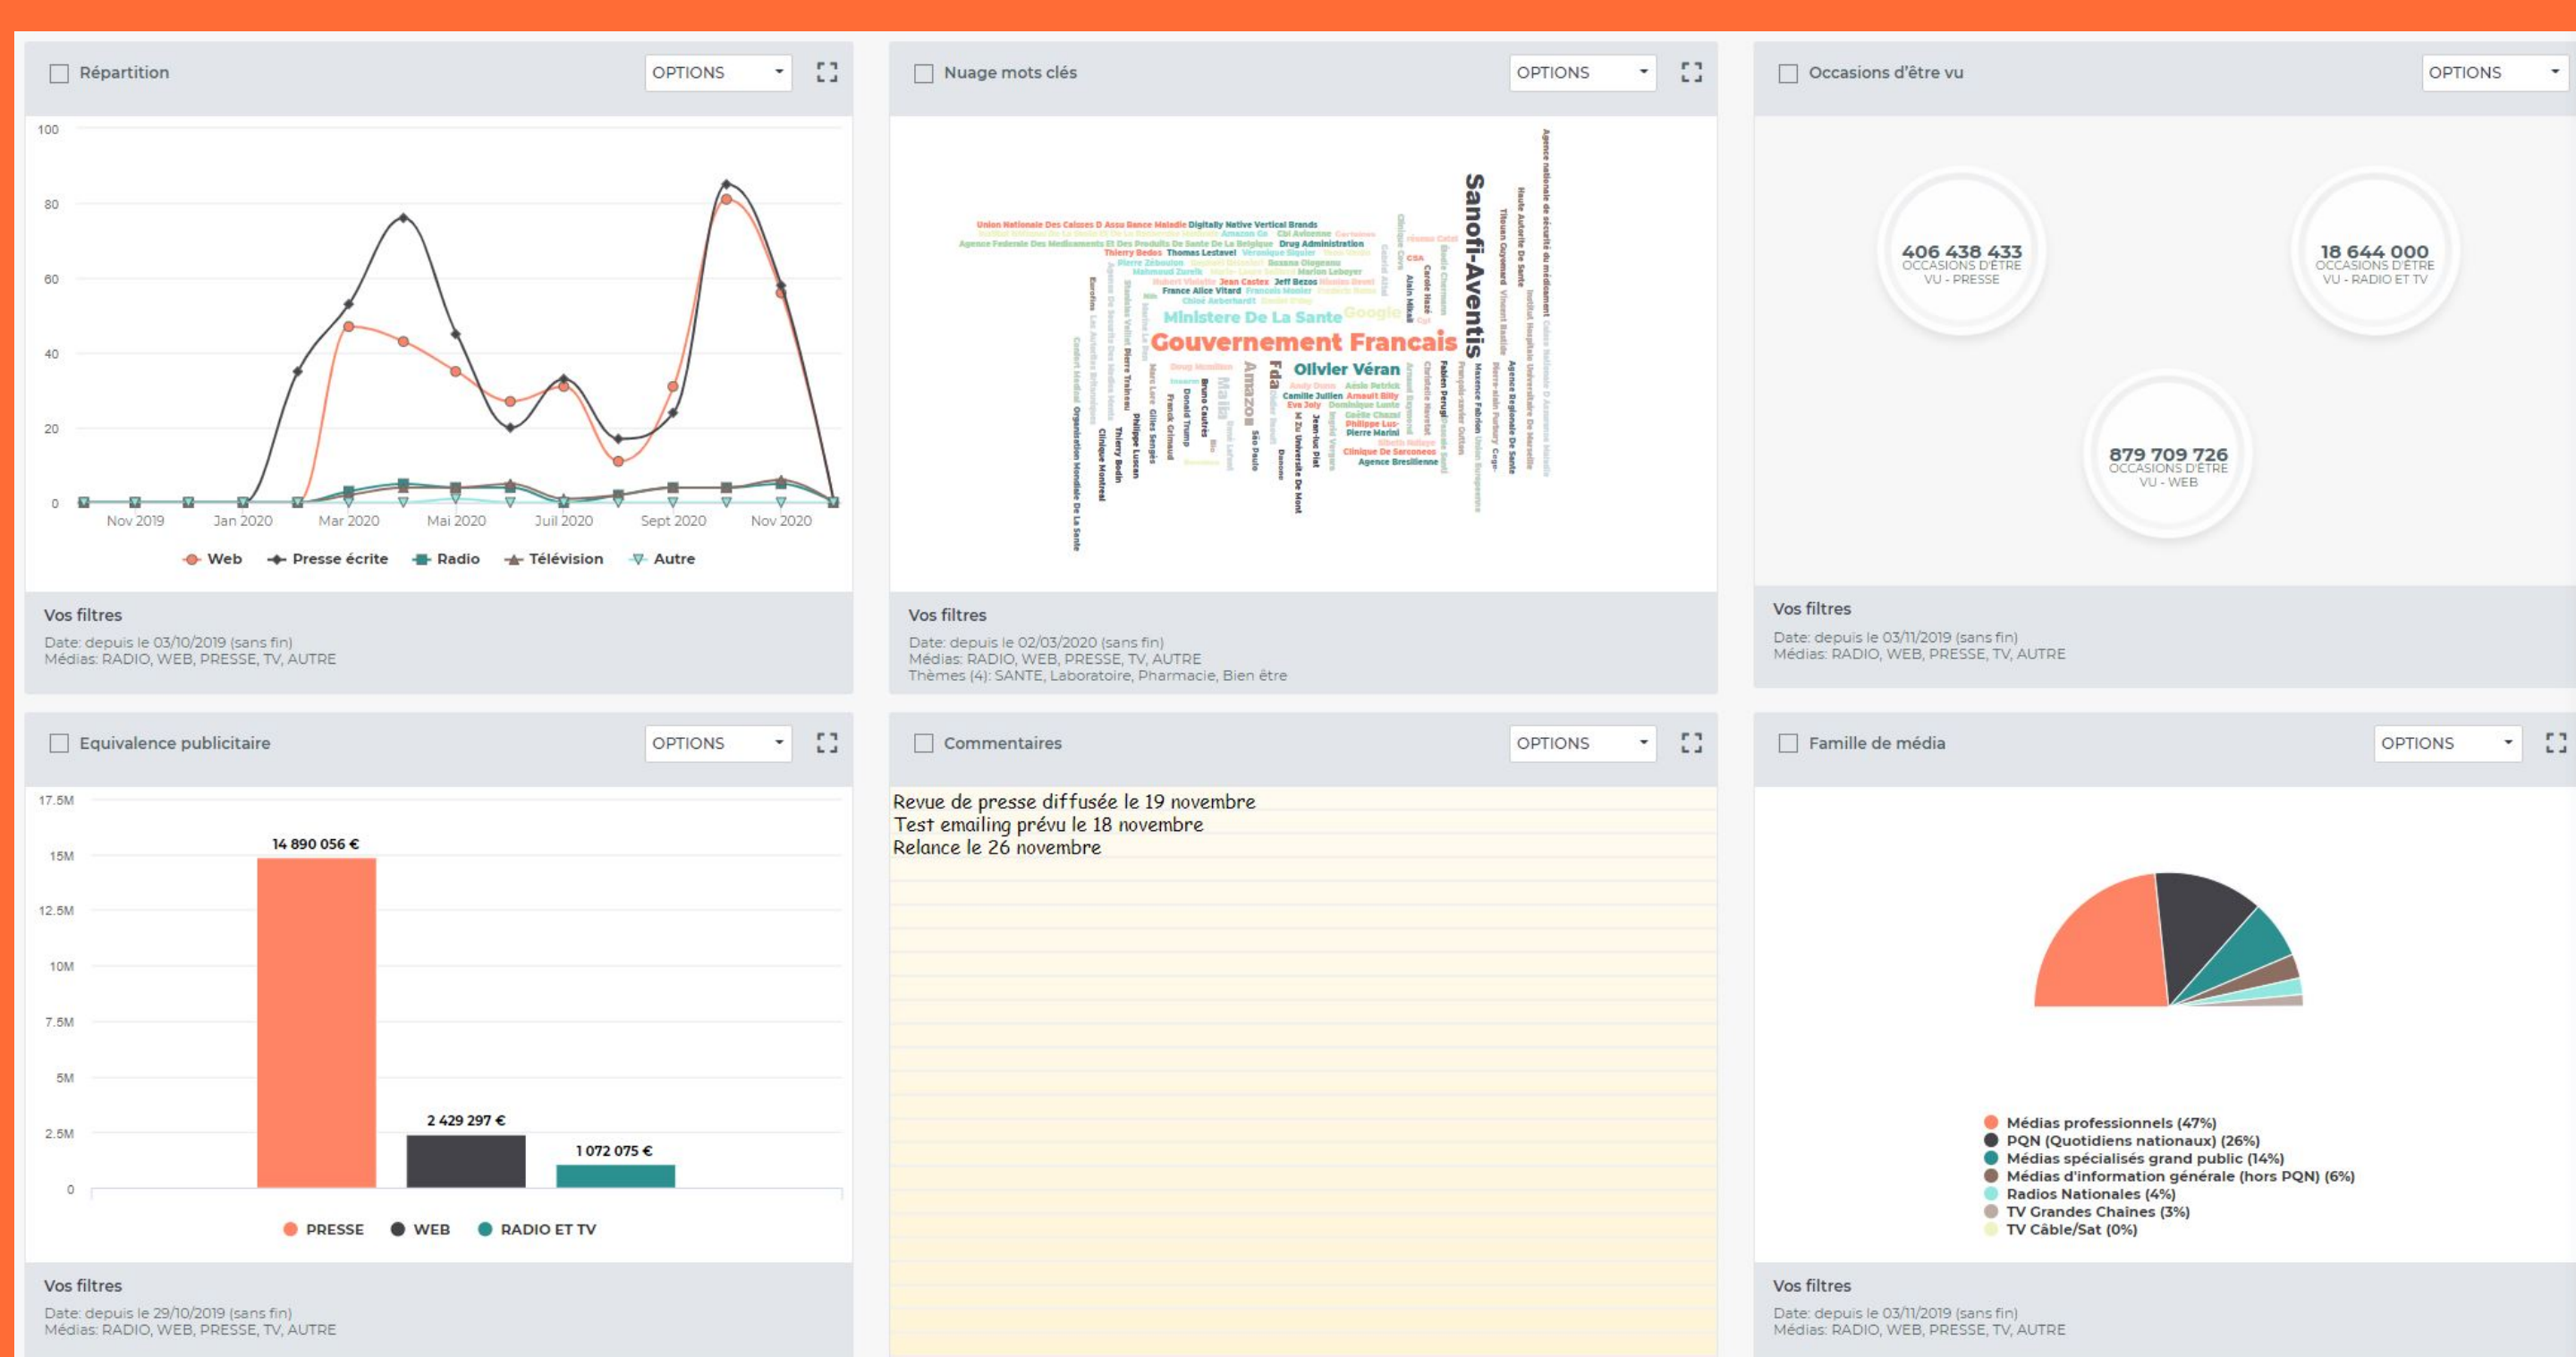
Répartition OPTIONS

100
80
60
40
20
0
Nov 2019 Jan 2020 Mar 2020 Mai 2020 Juil 2020 Sept 2020 Nov 2020

Web Presse écrite Radio Télévision Autre

Vos filtres
Date: depuis le 03/10/2019 (sans fin)
Médias: RADIO, WEB, PRESSE, TV, AUTRE

Nuage mots clés OPTIONS

Union Nationale Des Caisses D Assu Rance Maladie Digitally Native Vertical Brands
Agence Federale Des Medicaments Et Des Produits De Sante De La Belgique Drug Administration
Thierry Bedos Thomas Lestavel
Jean Castex Jeff Bezos
France Alice Vitard
Ministere De La Sante Google
Gouvernement Francais
Olivier Véran
Sanofi-Aventis
Amazon
Camille Jullien Arnault Billy
Philippe Lus-
Pierre Marini
Clinique De Sarconeos
Agence Bresilienne
Donald Trump
Franck Grimaud
Bruno Coutrés
Philippe Lucan
Thierry Bodin
Clinique Montreal
Organisation Mondiale De La Sante
Fda
Agence nationale de sécurité du médicament
Haute Autorite De Sante
Tifouan Goyemard Vincent Bastide
Institut Hospitalo Universitaire De Marseille
Agence Regionale De Sante
Carole Hazé
Alain Mikaël
Fabien Perugi
Jean-luc Plat
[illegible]

Vos filtres
Date: depuis le 02/03/2020 (sans fin)
Médias: RADIO, WEB, PRESSE, TV, AUTRE
Thèmes (4): SANTE, Laboratoire, Pharmacie, Bien être

Occasions d'être vu OPTIONS

406 438 433
OCCASIONS D'ÊTRE VU - PRESSE

18 644 000
OCCASIONS D'ÊTRE VU - RADIO ET TV

879 709 726
OCCASIONS D'ÊTRE VU - WEB

Vos filtres
Date: depuis le 03/11/2019 (sans fin)
Médias: RADIO, WEB, PRESSE, TV, AUTRE

Equivalence publicitaire OPTIONS

17.5M
15M
12.5M
10M
7.5M
5M
2.5M
0

14 890 056 €
2 429 297 €
1 072 075 €

PRESSE WEB RADIO ET TV

Vos filtres
Date: depuis le 29/10/2019 (sans fin)
Médias: RADIO, WEB, PRESSE, TV, AUTRE

Commentaires OPTIONS

Revue de presse diffusée le 19 novembre
Test emailing prévu le 18 novembre
Relance le 26 novembre

Famille de média OPTIONS

Médias professionnels (47%)
PQN (Quotidiens nationaux) (26%)
Médias spécialisés grand public (14%)
Médias d'information générale (hors PQN) (6%)
Radios Nationales (4%)
TV Grandes Chaines (3%)
TV Câble/Sat (0%)

Vos filtres
Date: depuis le 03/11/2019 (sans fin)
Médias: RADIO, WEB, PRESSE, TV, AUTRE